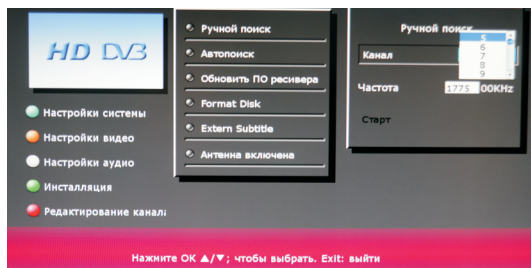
HD DVB

Настройки системы
Настройки видео
Настройки аудио
Инсталляция
Редактирование канал

Ручной поиск
Автопоиск
Обновить ПО ресивера
Format Disk
Extern Subtitle
Антенна включена

Ручной поиск
Канал
5
6
7
8
9
Частота 1775 00KHz
Старт

Нажните OK ▲/▼; чтобы выбрать. Exit: выйти